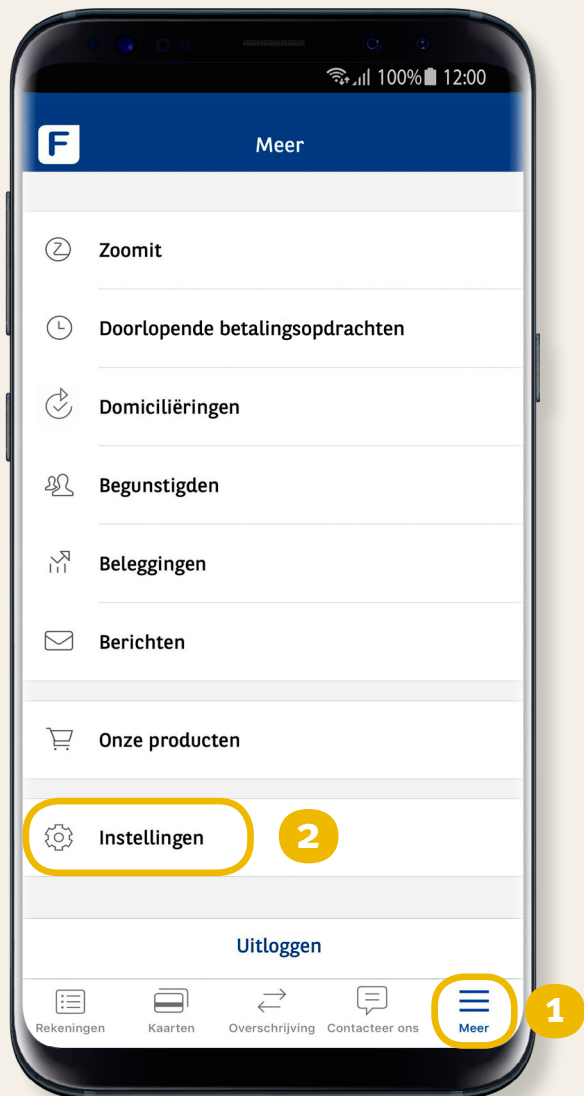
100% 12:00

F

Meer

Zoomit

Doorlopende betalingsopdrachten

Domiciliëringen

Begunstigden

Beleggingen

Berichten

Onze producten

Instellingen

2

Uitloggen

Rekeningen Kaarten Overschrijving Contacteer ons Meer

1